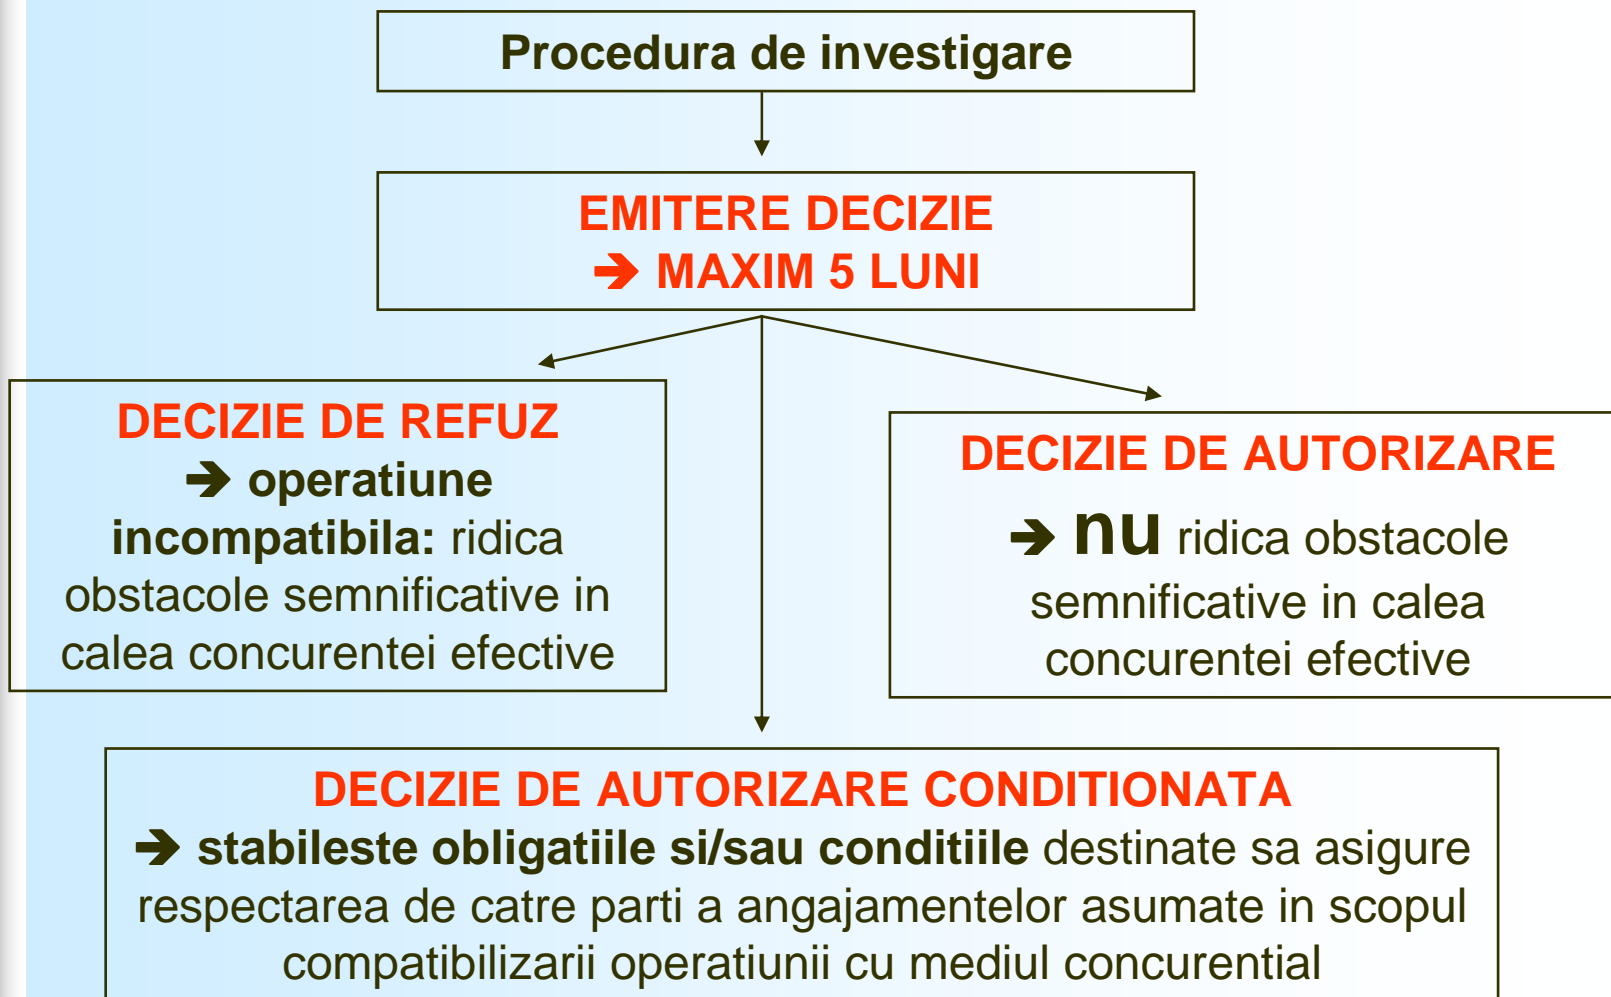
Procedura de investigare

EMITERE DECIZIE
➔ MAXIM 5 LUNI

DECIZIE DE REFUZ
➔ operatiune incompatibila: ridica obstacole semnificative in calea concurentei efective

DECIZIE DE AUTORIZARE
➔ nu ridica obstacole semnificative in calea concurentei efective

DECIZIE DE AUTORIZARE CONDITIONATA
➔ stabileste obligatiile si/sau conditiile destinate sa asigure respectarea de catre parti a angajamentelor asumate in scopul compatibilizarii operatiunii cu mediul concurential